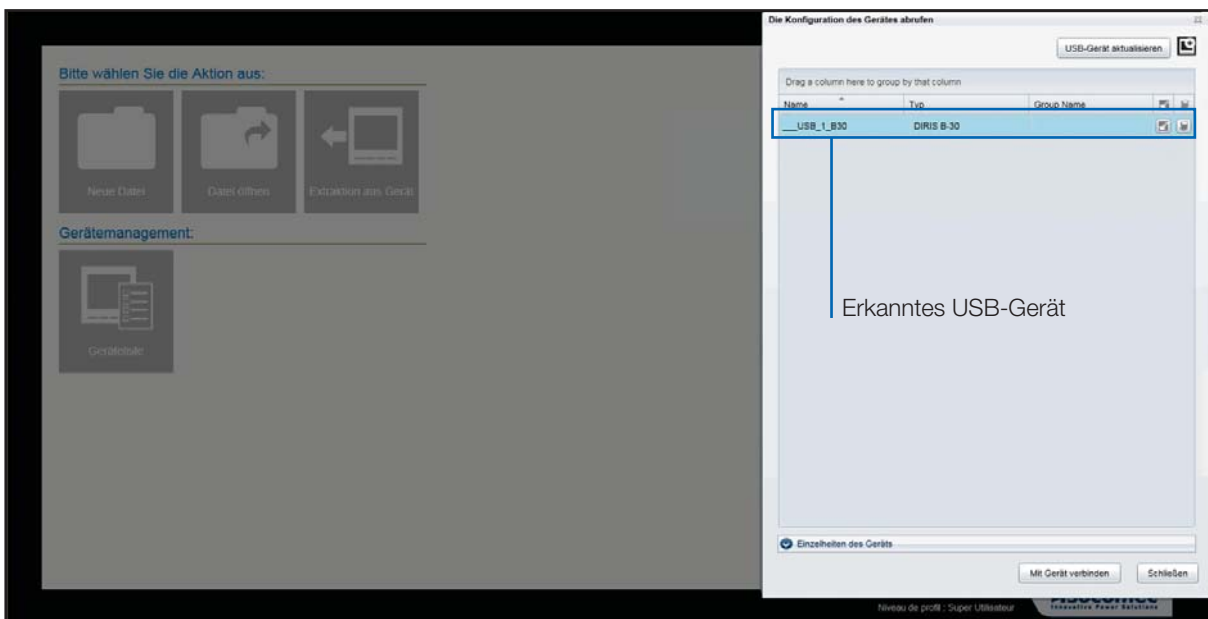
Bitte wählen Sie die Aktion aus:

Neue Datei

Datei öffnen

Extraktion aus Gerät

Gerätemanagement:

Geräteliste

Die Konfiguration des Gerätes abrufen

USB-Gerät aktualisieren

Drag a column here to group by that column

| Name | Typ | Group Name |
|---|---|---|
| ___USB_1_B30 | DIRIS B-30 | |

Erkanntes USB-Gerät

Einzelheiten des Geräts

Mit Gerät verbinden

Schließen

Niveau de profil : Super Utilisateur

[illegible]
Innovative Power Solutions